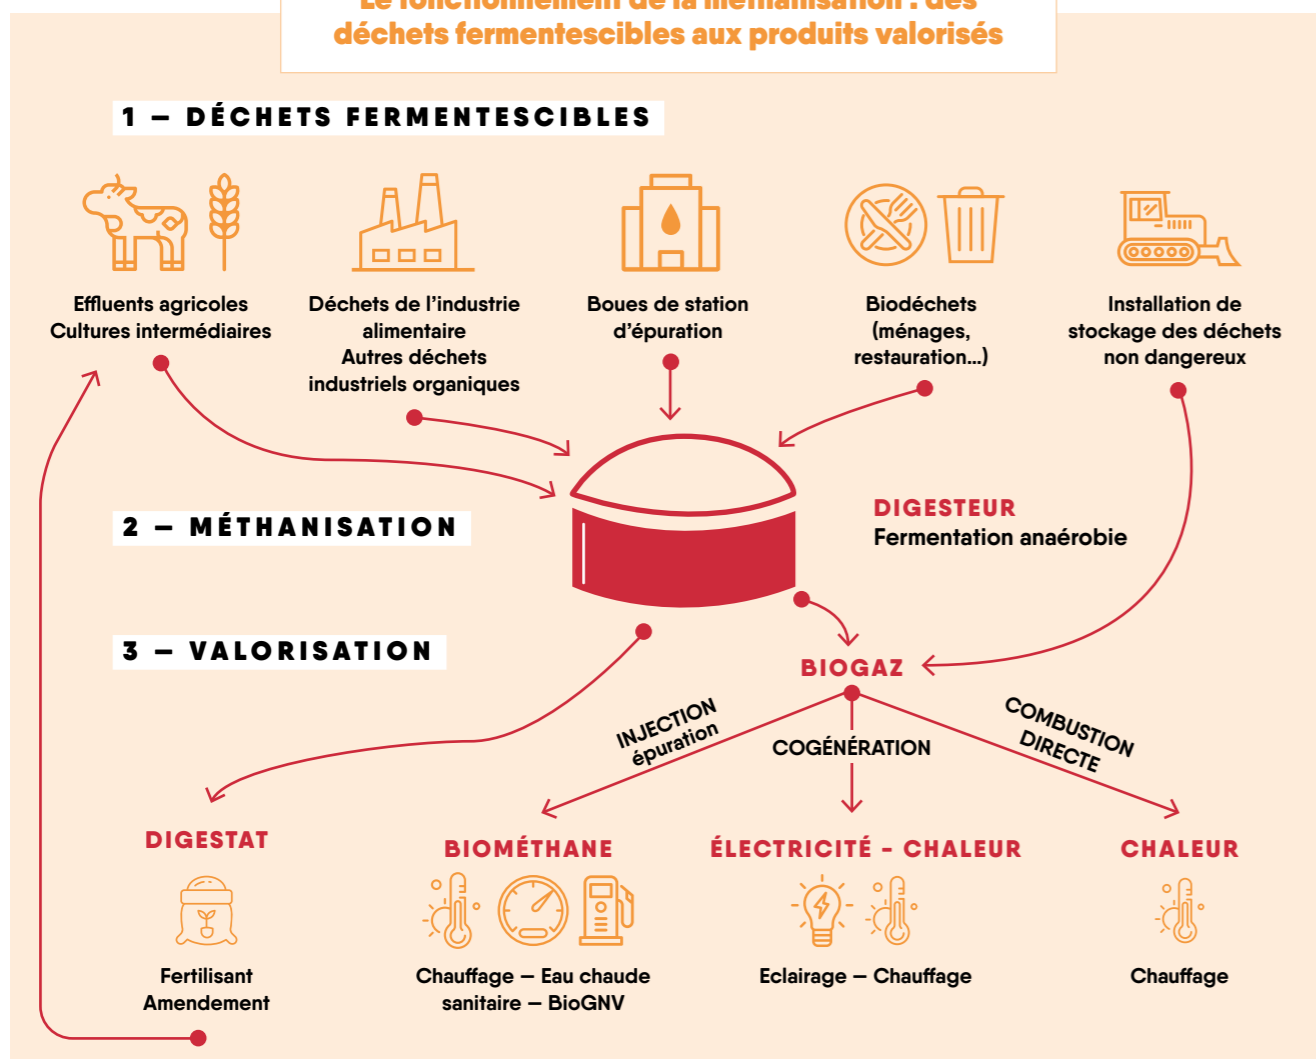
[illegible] des déchets fermentescibles aux produits valorisés

1 – DÉCHETS FERMENTESCIBLES

Effluents agricoles
Cultures intermédiaires

Déchets de l'industrie alimentaire
Autres déchets industriels organiques

Boues de station d'épuration

Biodéchets (ménages, restauration...)

Installation de stockage des déchets non dangereux

2 – MÉTHANISATION

DIGESTEUR
Fermentation anaérobie

3 – VALORISATION

BIOGAZ

INJECTION
épuration

COGÉNÉRATION

COMBUSTION DIRECTE

DIGESTAT

Fertilisant
Amendement

BIOMÉTHANE

Chauffage – Eau chaude sanitaire – BioGNV

ÉLECTRICITÉ - CHALEUR

Eclairage – Chauffage

CHALEUR

Chauffage